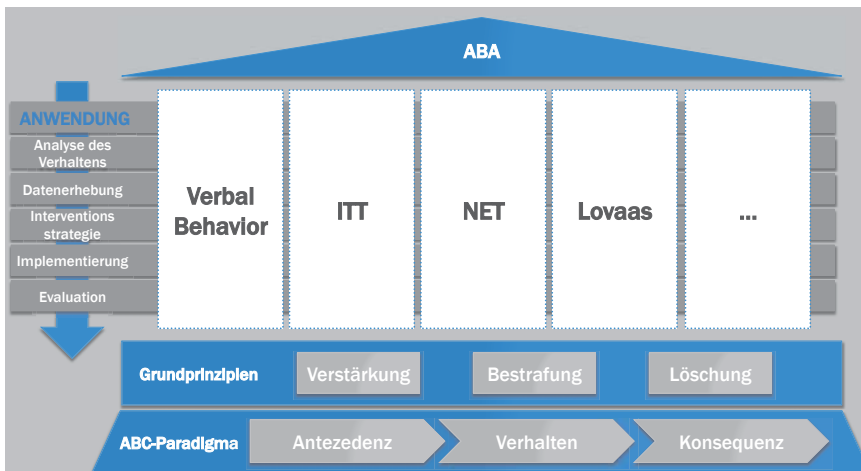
ABA

ANWENDUNG
Analyse des Verhaltens
Datenerhebung
Interventions strategie
Implementierung
Evaluation

Verbal Behavior

ITT

NET

Lovaas

...

Grundprinzipien
Verstärkung
Bestrafung
Löschung

ABC-Paradigma
Antezedenz
Verhalten
Konsequenz